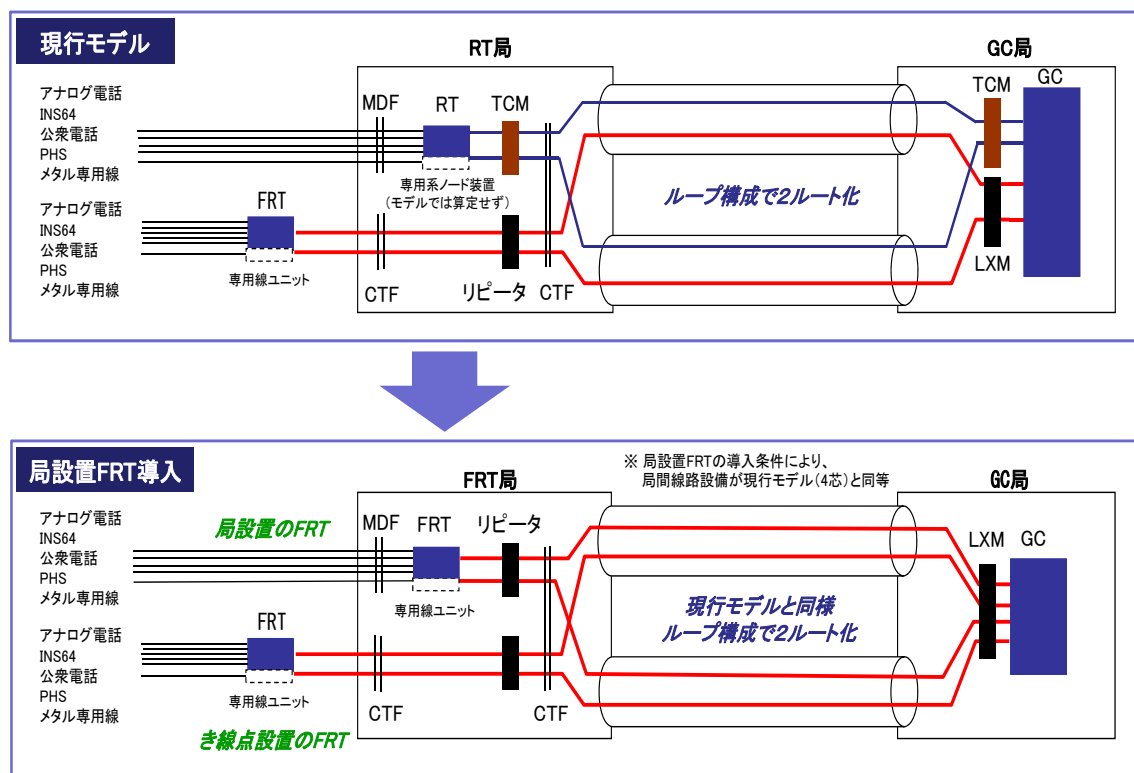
現行モデル

RT局

GC局

アナログ電話
INS64
公衆電話
PHS
メタル専用線

MDF
RT
TCM
専用系ノード装置
（モデルでは算定せず）

TCM
GC

アナログ電話
INS64
公衆電話
PHS
メタル専用線

FRT
専用線ユニット

ループ構成で2ルート化

CTF
リピータ
CTF

LXM

局設置FRT導入

FRT局

※ 局設置FRTの導入条件により、
局間線路設備が現行モデル（4芯）と同等

GC局

アナログ電話
INS64
公衆電話
PHS
メタル専用線

局設置のFRT

MDF
FRT
リピータ
専用線ユニット

LXM
GC

現行モデルと同様
ループ構成で2ルート化

アナログ電話
INS64
公衆電話
PHS
メタル専用線

FRT
専用線ユニット

CTF
CTF

き線点設置のFRT